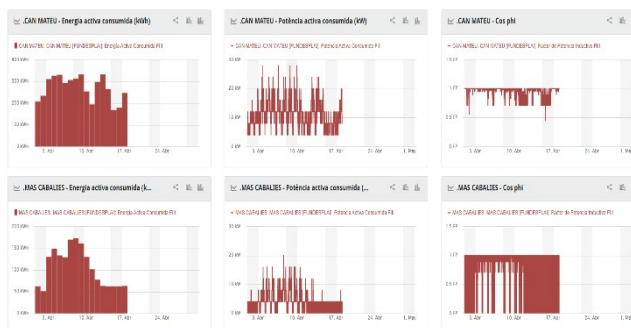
.CAN MATEU - Energia activa consumida (kWh)

CAN MATEU: CAN MATEU [FUNDESPLAI]: Energia Activa Consumida FII

300 kWh
250 kWh
200 kWh
150 kWh
100 kWh
0 kWh

3. Abr
10. Abr
17. Abr
24. Abr

.CAN MATEU - Potència activa consumida (kW)

CAN MATEU: CAN MATEU [FUNDESPLAI]: Potencia Activa Consumida FII

30 kW
15 kW
0 kW

3. Abr
10. Abr
17. Abr
24. Abr
1. May

.CAN MATEU - Cos phi

CAN MATEU: CAN MATEU [FUNDESPLAI]: Factor de Potencia Inductivo FII

1 FP
0.5 FP
0 FP

3. Abr
10. Abr
17. Abr
24. Abr
1. May

.MAS CABALES - Energia activa consumida (k...

MAS CABALES: MAS CABALES [FUNDESPLAI]: Energia Activa Consumida FII

225 kWh
150 kWh
75 kWh
0 kWh

3. Abr
10. Abr
17. Abr
24. Abr

.MAS CABALES - Potència activa consumida (...

MAS CABALES: MAS CABALES [FUNDESPLAI]: Potencia Activa Consumida FII

30 kW
15 kW
0 kW

3. Abr
10. Abr
17. Abr
24. Abr
1. May

.MAS CABALES - Cos phi

MAS CABALES: MAS CABALES [FUNDESPLAI]: Factor de Potencia Inductivo FII

1.5 FP
1 FP
0.5 FP
0 FP

3. Abr
10. Abr
17. Abr
24. Abr
1. May